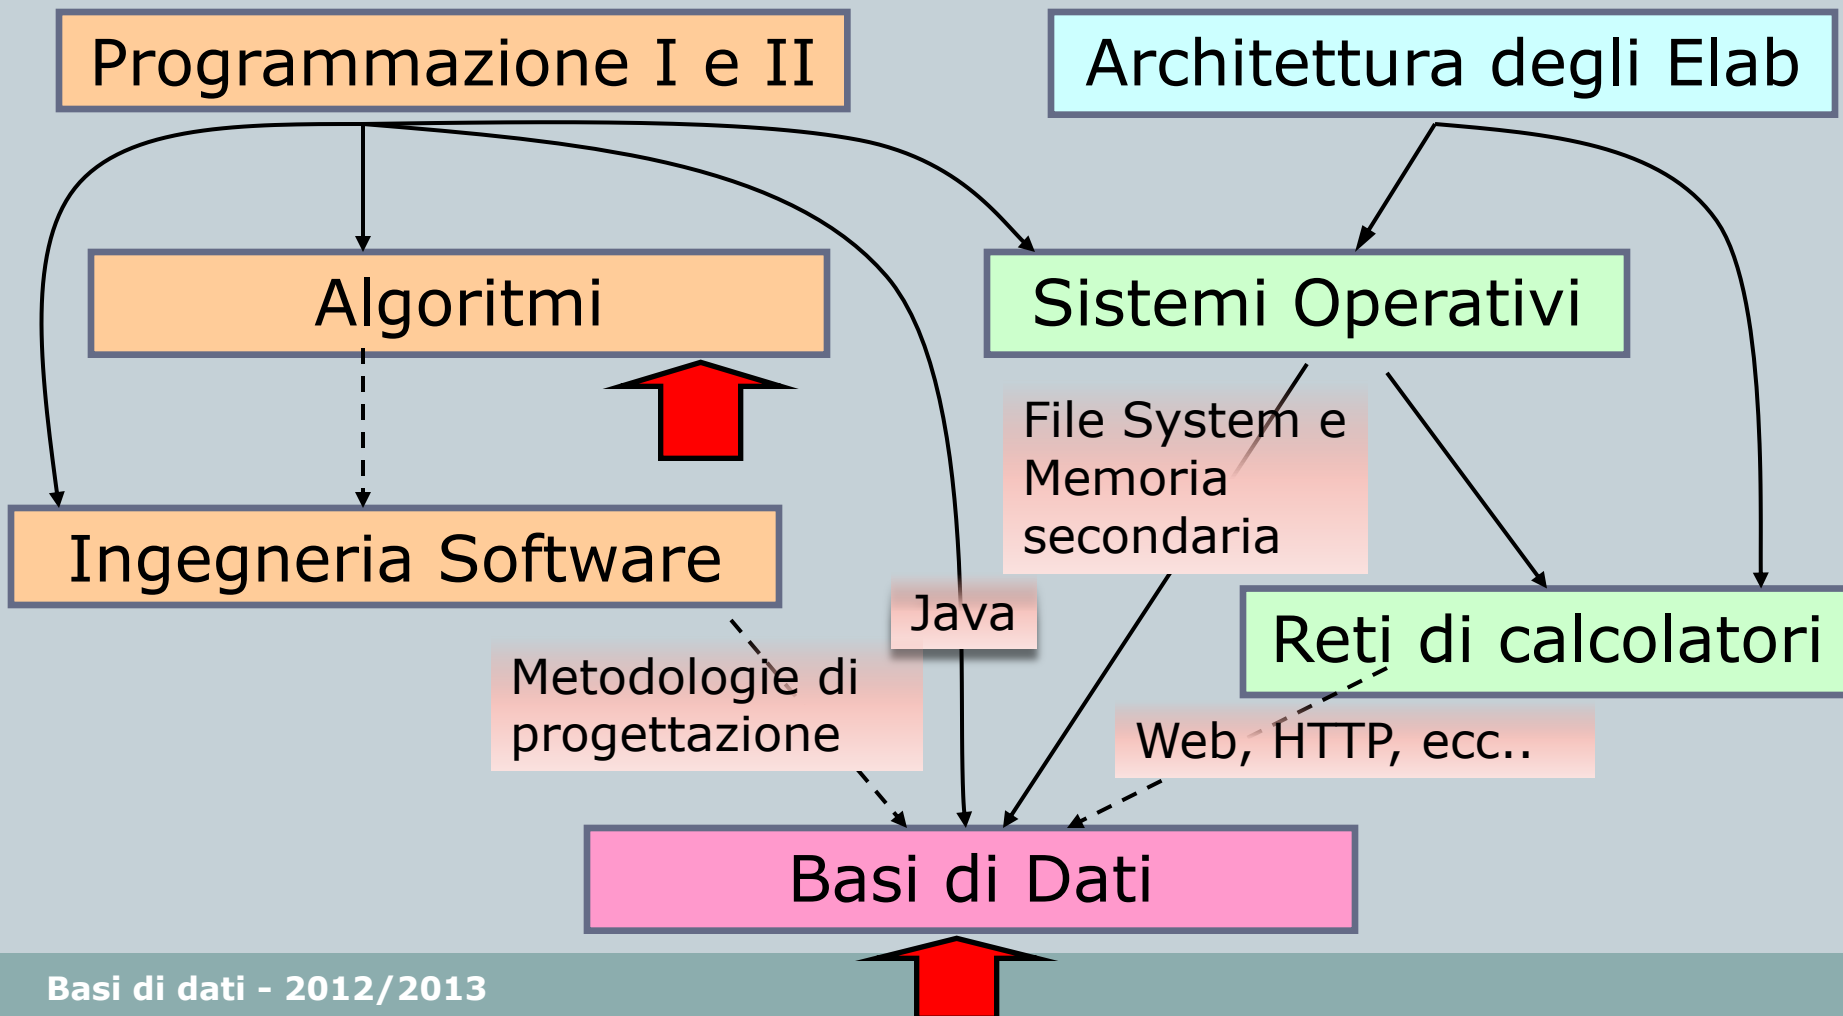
Programmazione I e II

Architettura degli Elab

Algoritmi

Sistemi Operativi

File System e Memoria secondaria

Ingegneria Software

Java

Reti di calcolatori

Metodologie di progettazione

Web, HTTP, ecc..

Basi di Dati

Basi di dati - 2012/2013